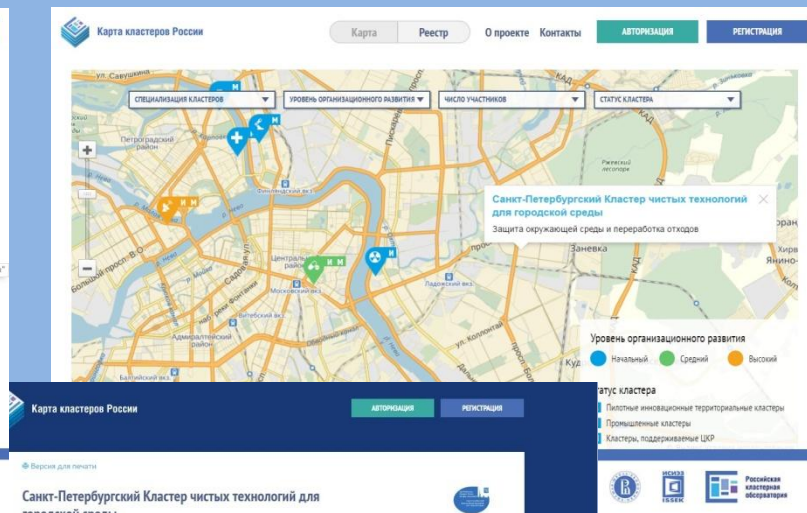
Карта кластеров России

Карта Реестр О проекте Контакты АВТОРИЗАЦИЯ РЕГИСТРАЦИЯ

СПЕЦИАЛИЗАЦИЯ КЛАСТЕРОВ
УРОВЕНЬ ОРГАНИЗАЦИОННОГО РАЗВИТИЯ
ЧИСЛО УЧАСТНИКОВ
СТАТУС КЛАСТЕРА

Петроградский район
Финляндский вкз
Центральный район
Московский вкз
Ладожский вкз
Адмиралтейский район
Витебский вкз
Балтийский вкз
Заневка
Ржевский
Хирв
Янино-
ул. Савушкина
Большой просп. В.О.
Садовая ул.
Пискарёвский пр.
ул. Коллонтай
просп. Бол.
КАД

Санкт-Петербургский Кластер чистых технологий для городской среды
Защита окружающей среды и переработка отходов

Уровень организационного развития
Начальный Средний Высокий

Статус кластера
Пилотные инновационные территориальные кластеры
Промышленные кластеры
Кластеры, поддерживаемые ЦКР

ISSEK
Российская кластерная обсерватория

Карта кластеров России
АВТОРИЗАЦИЯ РЕГИСТРАЦИЯ

Версия для печати

Санкт-Петербургский Кластер чистых технологий для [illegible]